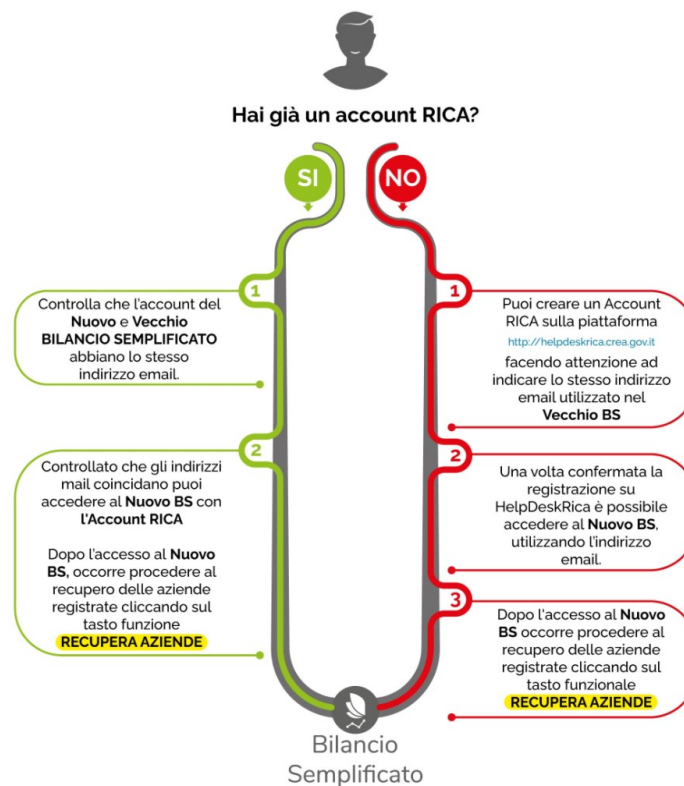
Hai già un account RICA?

SI

1

Controlla che l'account del **Nuovo** e **Vecchio BILANCIO SEMPLIFICATO** abbiano lo stesso indirizzo email.

2

Controllato che gli indirizzi mail coincidano puoi accedere al **Nuovo BS** con **l'Account RICA**

Dopo l'accesso al **Nuovo BS**, occorre procedere al recupero delle aziende registrate cliccando sul tasto funzione **RECUPERA AZIENDE**

NO

1

Puoi creare un Account RICA sulla piattaforma http://helpdeskrica.crea.gov.it facendo attenzione ad indicare lo stesso indirizzo email utilizzato nel **Vecchio BS**

2

Una volta confermata la registrazione su HelpDeskRica è possibile accedere al **Nuovo BS**, utilizzando l'indirizzo email.

3

Dopo l'accesso al **Nuovo BS** occorre procedere al recupero delle aziende registrate cliccando sul tasto funzionale **RECUPERA AZIENDE**

Bilancio Semplificato